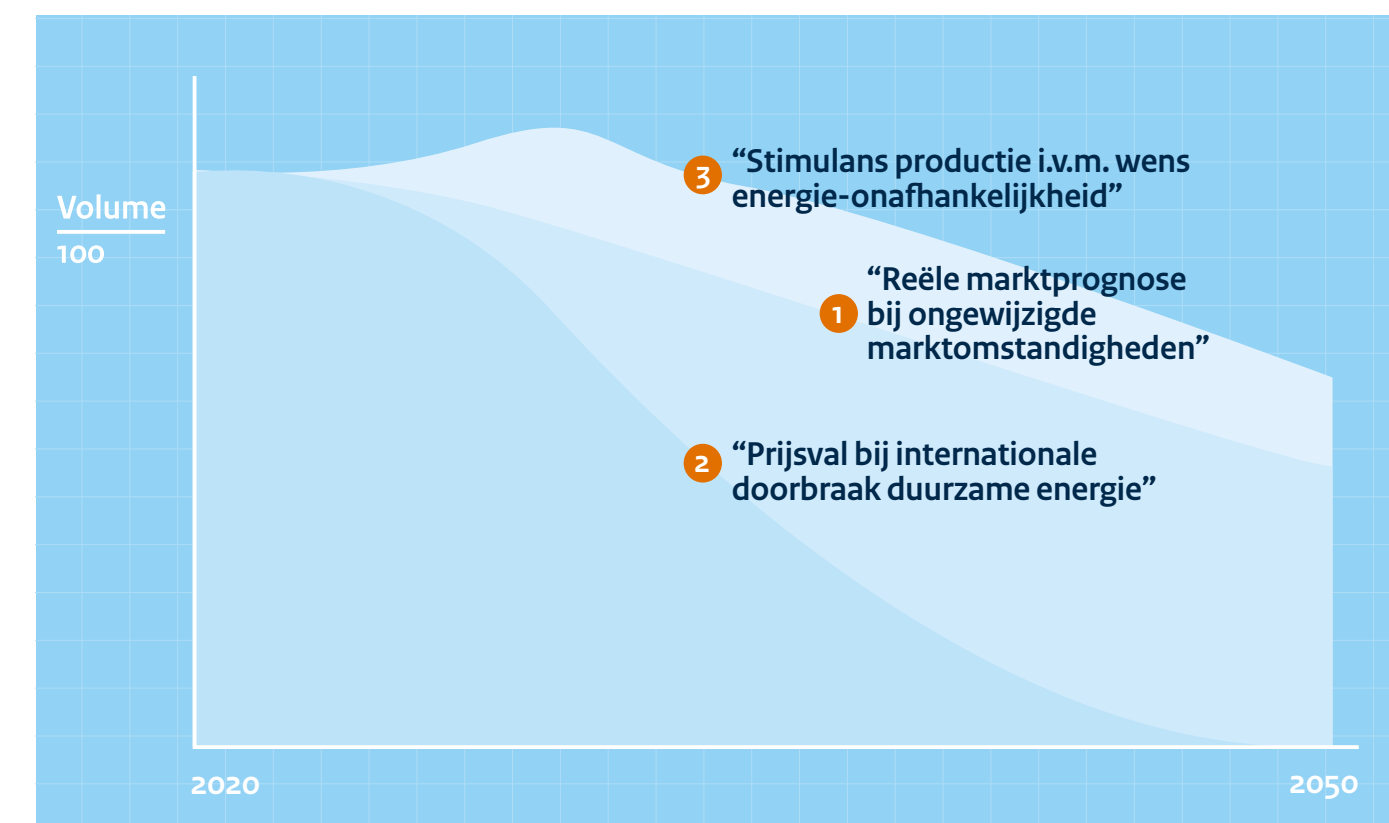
Volume
100

3 “Stimulans productie i.v.m. wens energie-onafhankelijkheid”

1 “Reële marktprognose bij ongewijzigde marktomstandigheden”

2 “Prijsval bij internationale doorbraak duurzame energie”

2020

2050